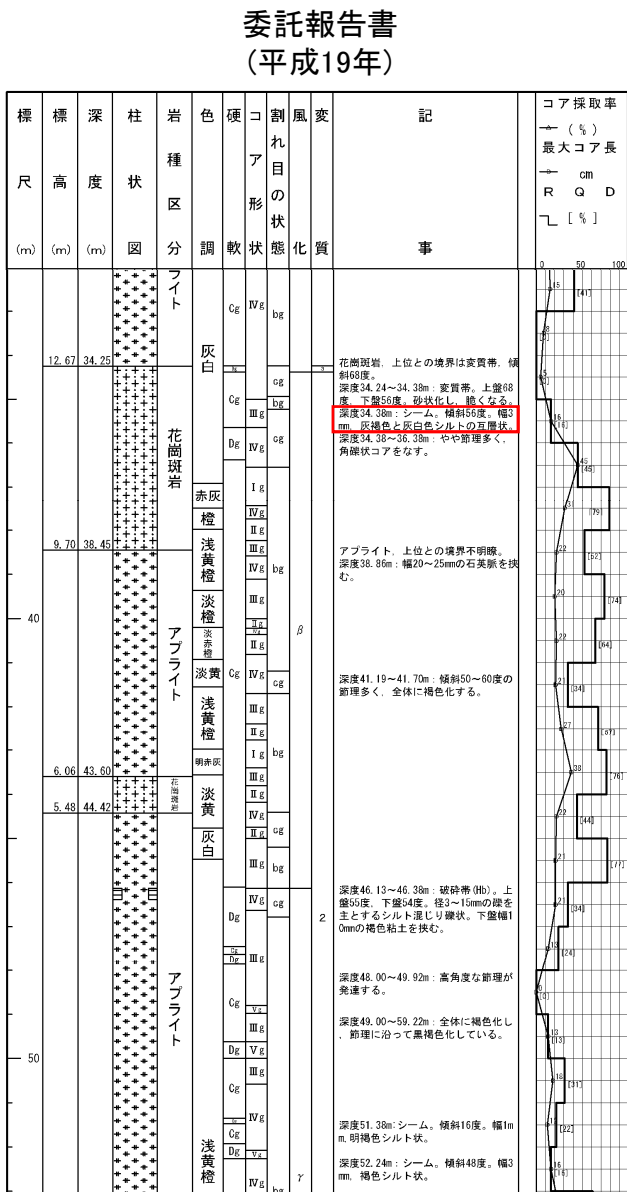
委託報告書
(平成19年)

| 標尺 (m) | 標高 (m) | 深度 (m) | 柱状図 | 岩種区分 | 色調 | 硬軟 | コア形状 | 割れ目の状態 | 風化 | 変質 | 記事 | コア採取率 (%) 最大コア長 cm RQD [%] |
|---|---|---|---|---|---|---|---|---|---|---|---|---|
| | | | | ライト | | Cg | Ⅳg | bg | | | | 15 [41] |
| | 12.67 | 34.25 | | | 灰白 | | | | | 3 | 花崗斑岩，上位との境界は変質帯，傾斜68度。 | 8 [0] |
| | | | | 花崗斑岩 | | Cg | Ⅲg | cg bg | | | 深度34.24～34.38m：変質帯。上盤68度，下盤56度。砂状化し，脆くなる。 | 5 [0] |
| | | | | | | Dg | Ⅳg | cg | | | 深度34.38m：シーム。傾斜56度。幅3mm。灰褐色と灰白色シルトの互層状。 | 16 [16] |
| | | | | | | | | | | | 深度34.38～36.38m：やや節理多く，角礫状コアをなす。 | 45 [45] |
| | | | | | 赤灰 | | Ⅰg | | | | | 31 [79] |
| | | | | | 橙 | | Ⅳg Ⅱg | | | | | |
| | 9.70 | 38.45 | | | 浅黄橙 | | Ⅲg Ⅳg | bg | | | アプライト，上位との境界不明瞭。深度38.86m：幅20～25mmの石英脈を挟む。 | 22 [52] |
| 40 | | | | アプライト | 淡橙 | | Ⅲg | | β | | | 20 [74] |
| | | | | | 淡赤橙 | | Ⅱg Ⅳg Ⅱg | | | | | 22 [64] |
| | | | | | 淡黄 | Cg | Ⅳg | cg | | | 深度41.19～41.70m：傾斜50～60度の節理多く，全体に褐色化する。 | 21 [34] |
| | | | | | 浅黄橙 | | Ⅲg Ⅱg | | | | | 27 [67] |
| | | | | | 明赤灰 | | Ⅰg | bg | | | | 38 [76] |
| | 6.06 | 43.60 | | 花崗斑岩 | 淡黄 | | Ⅲg Ⅱg | | | | | |
| | 5.48 | 44.42 | | | | | Ⅳg Ⅱg | cg | | | | 22 [44] |
| | | | | | 灰白 | | Ⅲg | bg | | | | 21 [77] |
| | | | | | | Dg | Ⅳg | cg | 2 | | 深度46.13～46.38m：破砕帯(Hb)。上盤55度，下盤54度。径3～15mmの礫を主とするシルト混じり礫状。下盤幅10mmの褐色粘土を挟む。 | 21 [34] |
| | | | | アプライト | | Cg Dg | Ⅲg | | | | | 13 [24] |
| | | | | | | Cg | Vg Ⅲg | | | | 深度48.00～49.92m：高角度な節理が発達する。 | 6 [0] |
| | | | | | | Dg | Vg | | | | 深度49.00～59.22m：全体に褐色化し，節理に沿って黒褐色化している。 | 13 [13] |
| 50 | | | | | | Cg | Ⅲg | | | | | 18 [31] |
| | | | | | | Cg Dg | Ⅳg Vg | | | | 深度51.38m：シーム。傾斜16度。幅1mm。明褐色シルト状。 | 11 [22] |
| | | | | | 浅黄橙 | | Ⅳg | bg | γ | | 深度52.24m：シーム。傾斜48度。幅3mm。褐色シルト状。 | 16 [16] |

0 50 100